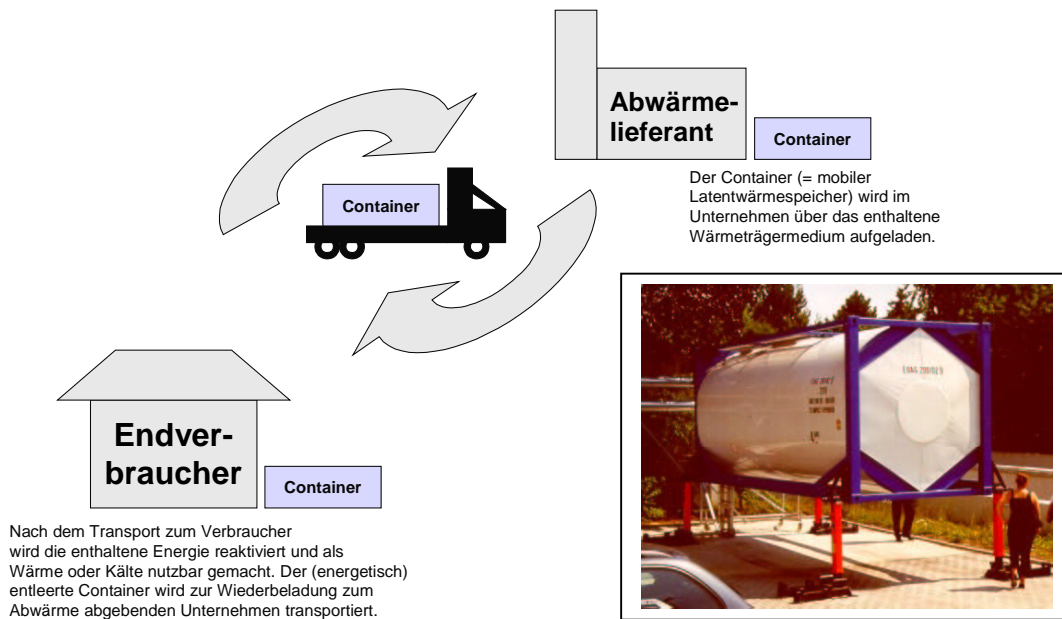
Abwärmelieferant

Container

Der Container (= mobiler Latentwärmespeicher) wird im Unternehmen über das enthaltene Wärmeträgermedium aufgeladen.

Container

Endverbraucher

Container

Nach dem Transport zum Verbraucher wird die enthaltene Energie reaktiviert und als Wärme oder Kälte nutzbar gemacht. Der (energetisch) entleerte Container wird zur Wiederbeladung zum Abwärme abgebenden Unternehmen transportiert.